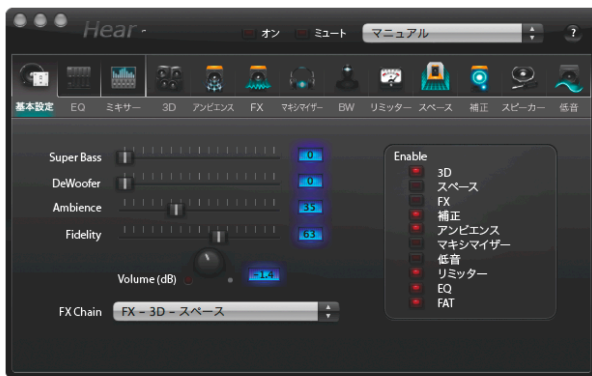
Hear
オン ミュート マニュアル ?

基本設定 EQ ミキサー 3D アンビエンス FX マキシマイザー BW リミッター スペース 補正 スピーカー 低音

Super Bass 0
DeWoofer 0
Ambience 35
Fidelity 63
Volume (dB) -1.4

FX Chain FX – 3D – スペース

Enable
3D
スペース
FX
補正
アンビエンス
マキシマイザー
低音
リミッター
EQ
FAT